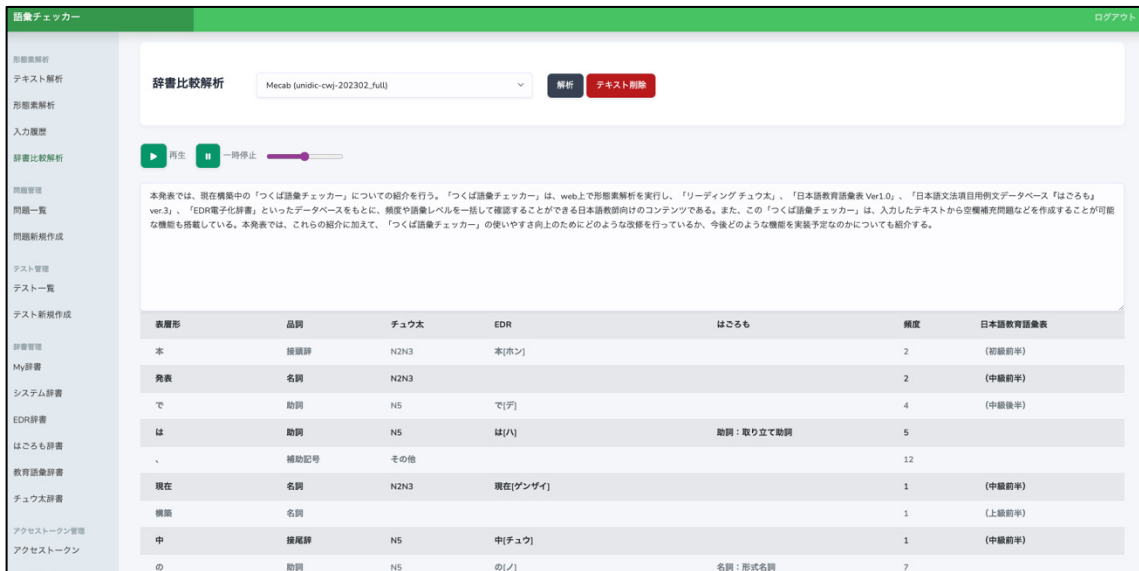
語彙チェッカー

ログアウト

形態素解析
テキスト解析
形態素解析
入力履歴
辞書比較解析
問題管理
問題一覧
問題新規作成
テスト管理
テスト一覧
テスト新規作成
辞書管理
My辞書
システム辞書
EDR辞書
はごろも辞書
教育語彙辞書
チュウ太辞書
アクセストークン管理
アクセストークン

辞書比較解析

Mecab (unidic-cwj-202302_full)

解析
テキスト削除

再生
一時停止

本発表では、現在構築中の「つくば語彙チェッカー」についての紹介を行う。「つくば語彙チェッカー」は、web上で形態素解析を実行し、「リーディング チュウ太」、「日本語教育語彙表 Ver1.0」、「日本語文法項目用例文データベース『はごろも』ver.3」、「EDR電子化辞書」といったデータベースをもとに、頻度や語彙レベルを一括して確認することができる日本語教師向けのコンテンツである。また、この「つくば語彙チェッカー」は、入力したテキストから空欄補充問題などを作成することが可能な機能も搭載している。本発表では、これらの紹介に加えて、「つくば語彙チェッカー」の使いやすさ向上のためにどのような改修を行っているか、今後どのような機能を実装予定なのかについても紹介する。

| 表層形 | 品詞 | チュウ太 | EDR | はごろも | 頻度 | 日本語教育語彙表 |
|---|---|---|---|---|---|---|
| 本 | 接頭辞 | N2N3 | 本[ホン] | | 2 | (初級前半) |
| 発表 | 名詞 | N2N3 | | | 2 | (中級前半) |
| で | 助詞 | N5 | で[デ] | | 4 | (中級後半) |
| は | 助詞 | N5 | は[ハ] | 助詞：取り立て助詞 | 5 | |
| 、 | 補助記号 | その他 | | | 12 | |
| 現在 | 名詞 | N2N3 | 現在[ゲンザイ] | | 1 | (中級前半) |
| 構築 | 名詞 | | | | 1 | (上級前半) |
| 中 | 接尾辞 | N5 | 中[チュウ] | | 1 | (中級前半) |
| の | 助詞 | N5 | の[ノ] | 名詞：形式名詞 | 7 | |